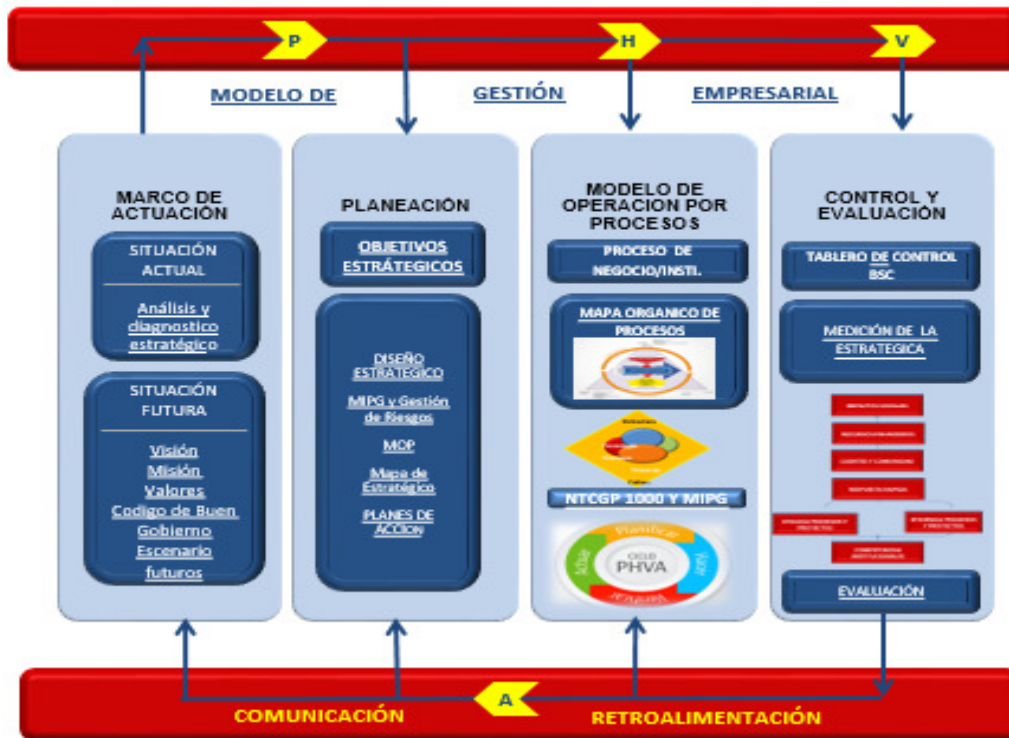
P

H

V

MODELO DE

GESTIÓN

EMPRESARIAL

MARCO DE ACTUACIÓN

SITUACIÓN ACTUAL

Análisis y diagnostico estratégico

SITUACIÓN FUTURA

Visión
Misión
Valores
Codigo de Buen Gobierno
Escenario futuros

PLANEACIÓN

OBJETIVOS ESTRÁTEGICOS

DISEÑO ESTRATEGICO

MIPG y Gestión de Riesgos

MOP

Mapa de Estratégico

PLANES DE ACCION

MODELO DE OPERACION POR PROCESOS

PROCESO DE NEGOCIO/INSTI.

MAPA ORGANICO DE PROCESOS

NTCGP 1000 Y MIPG

Planificar
Hacer
Verificar
Actuar
CICLO PHVA

CONTROL Y EVALUACIÓN

TABLERO DE CONTROL BSC

MEDICIÓN DE LA ESTRATEGICA

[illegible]

EVALUACIÓN

A

COMUNICACIÓN

RETROALIMENTACIÓN